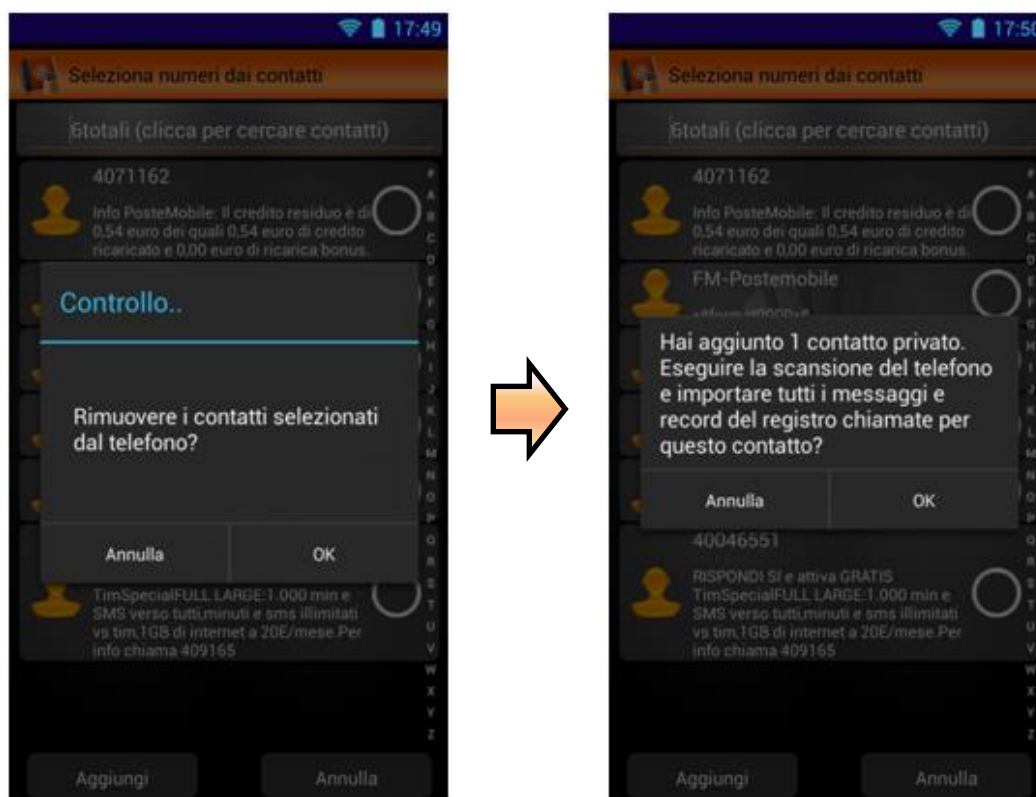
17:49

Seleziona numeri dai contatti

6totali (clicca per cercare contatti)

4071162

Info PosteMobile: Il credito residuo è di 0,54 euro dei quali 0,54 euro di credito ricaricato e 0,00 euro di ricarica bonus.

Controllo..

Rimuovere i contatti selezionati dal telefono?

Annulla

OK

TimSpecialFULL LARGE:1.000 min e SMS verso tutti,minuti e sms illimitati vs tim,1GB di internet a 20E/mese Per info chiama 409165

#
A
B
C
D
E
F
G
H
I
J
K
L
M
N
O
P
Q
R
S
T
U
V
W
X
Y
Z

Aggiungi

Annulla

17:50

Seleziona numeri dai contatti

6totali (clicca per cercare contatti)

4071162

Info PosteMobile: Il credito residuo è di 0,54 euro dei quali 0,54 euro di credito ricaricato e 0,00 euro di ricarica bonus.

FM-Postemobile

Hai aggiunto 1 contatto privato. Eseguire la scansione del telefono e importare tutti i messaggi e record del registro chiamate per questo contatto?

Annulla

OK

40046551

RISPONDI SI e attiva GRATIS TimSpecialFULL LARGE:1.000 min e SMS verso tutti,minuti e sms illimitati vs tim,1GB di internet a 20E/mese Per info chiama 409165

#
A
B
C
D
E
F
G
H
I
J
K
L
M
N
O
P
Q
R
S
T
U
V
W
X
Y
Z

Aggiungi

Annulla